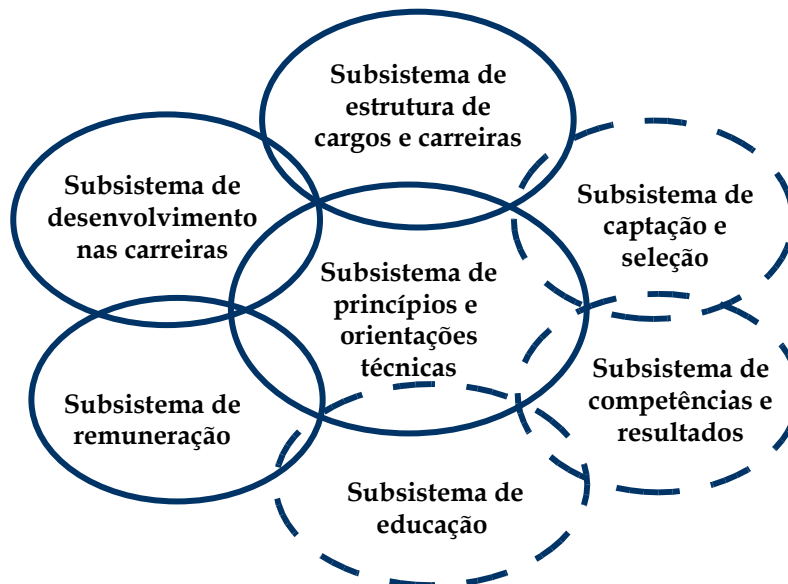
Subsistema de estrutura de cargos e carreiras

Subsistema de desenvolvimento nas carreiras

Subsistema de captação e seleção

Subsistema de princípios e orientações técnicas

Subsistema de competências e resultados

Subsistema de remuneração

Subsistema de educação